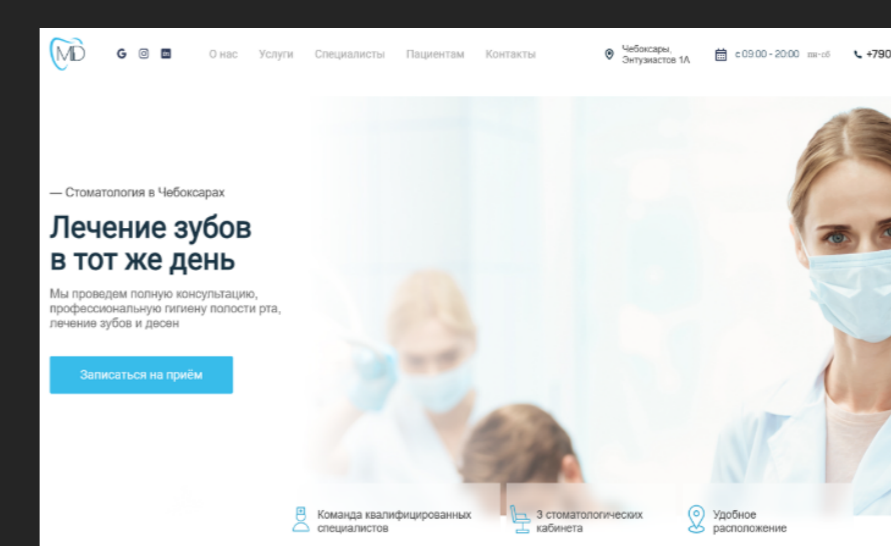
MD

О нас Услуги Специалисты Пациентам Контакты

Чебоксары, Энтузиастов 1А

с 09:00 - 20:00 пн-сб

+790

— Стоматология в Чебоксарах

Лечение зубов в тот же день

Мы проведем полную консультацию, профессиональную гигиену полости рта, лечение зубов и десен

Записаться на приём

Команда квалифицированных специалистов

3 стоматологических кабинета

Удобное расположение